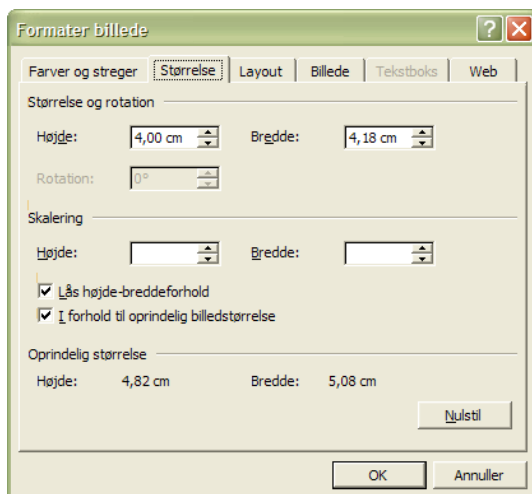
Formater billede

Farver og streger | Størrelse | Layout | Billede | Tekstboks | Web

Størrelse og rotation

Højde: 4,00 cm Bredde: 4,18 cm

Rotation: 0°

Skalering

Højde: Bredde:

Lås højde-breddeforhold

I forhold til oprindelig billedstørrelse

Oprindelig størrelse

Højde: 4,82 cm Bredde: 5,08 cm

Nulstil

OK Annuller